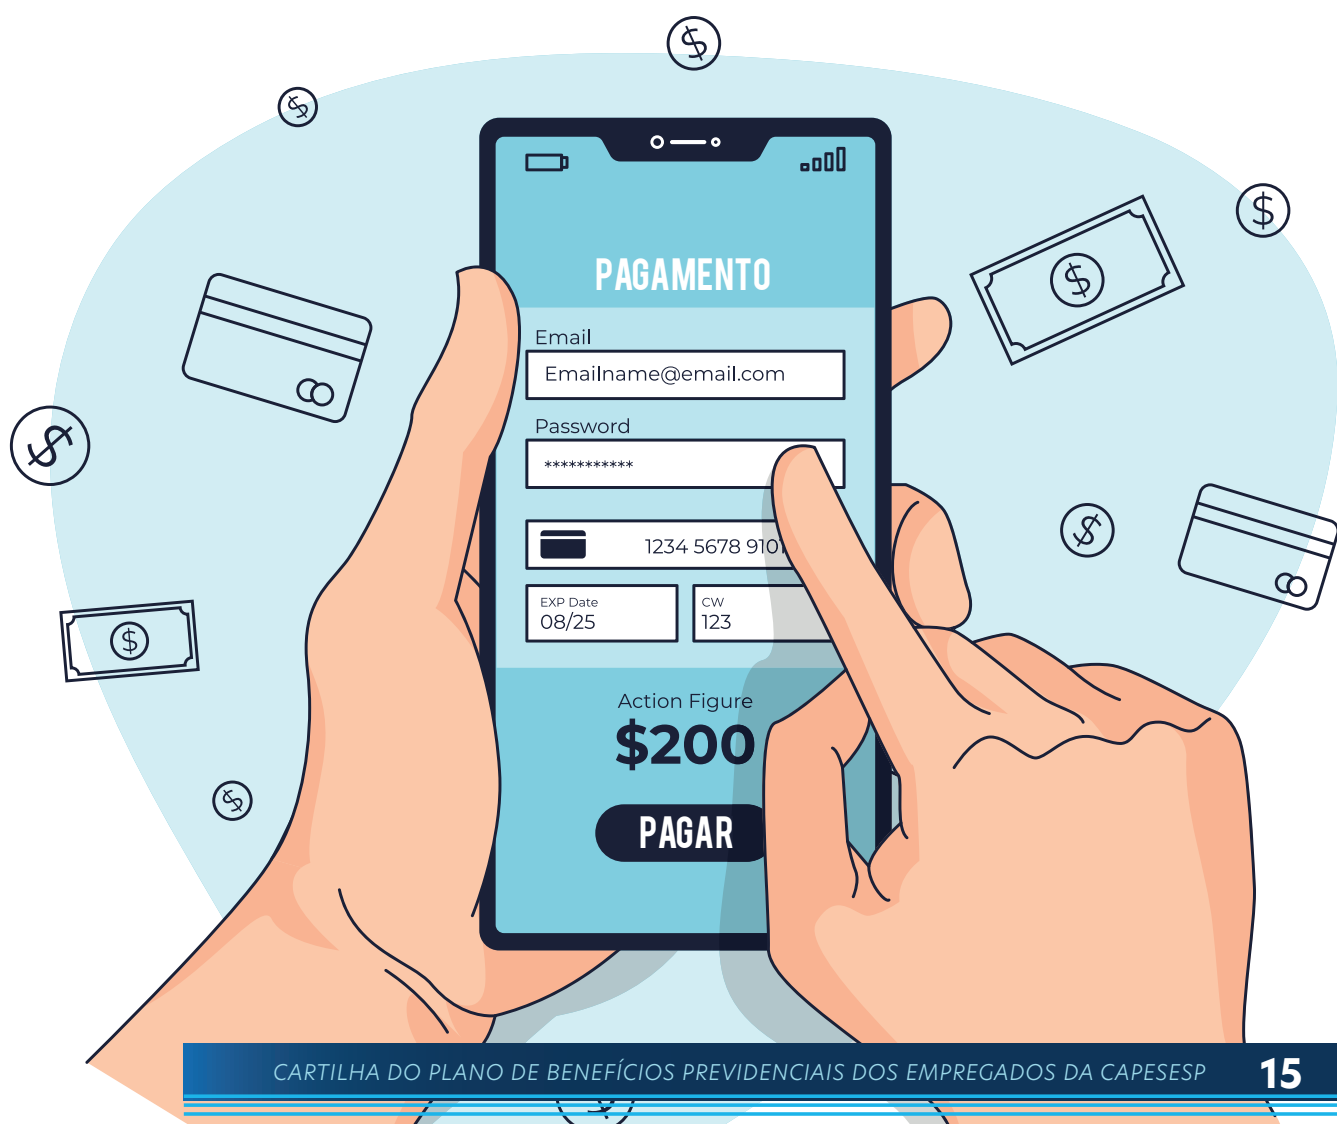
$

$

$

PAGAMENTO

Email

Emailname@email.com

Password

***********

$

1234 5678 910

EXP Date
08/25

CVV
123

$

Action Figure

$200

PAGAR

$

$

$

CARTILHA DO PLANO DE BENEFÍCIOS PREVIDENCIAIS DOS EMPREGADOS DA CAPESESP

15